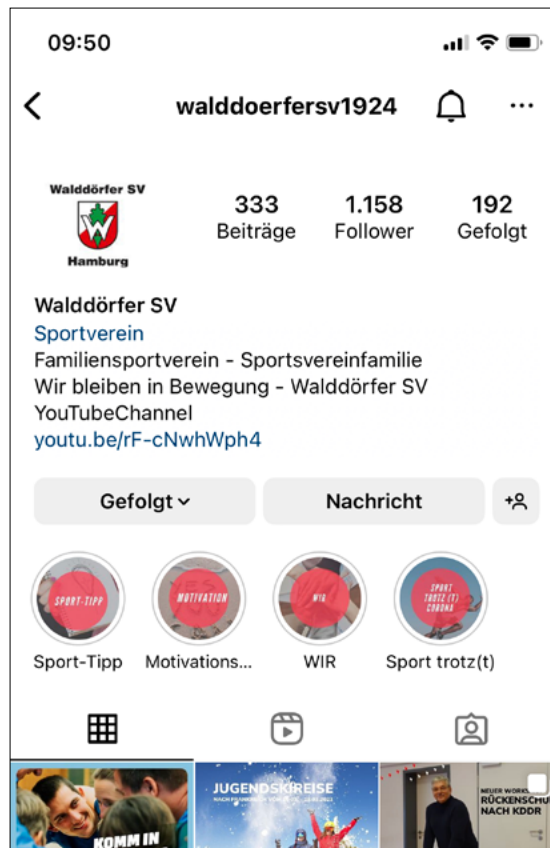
09:50

walddoerfersv1924

Walddörfer SV
Hamburg

333 Beiträge
1.158 Follower
192 Gefolgt

Walddörfer SV
Sportverein
Familiensportverein - Sportsvereinfamilie
Wir bleiben in Bewegung - Walddörfer SV YouTubeChannel
youtu.be/rF-cNwhWph4

Gefolgt
Nachricht

SPORT-TIPP
Sport-Tipp
MOTIVATION
Motivations...
WIR
WIR
SPORT TROTZ (T) CORONA
Sport trotz(t)

KOMM IN
JUGENDSKIREISE
NEUER WORKS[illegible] RÜCKENSCHU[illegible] NACH KDDR